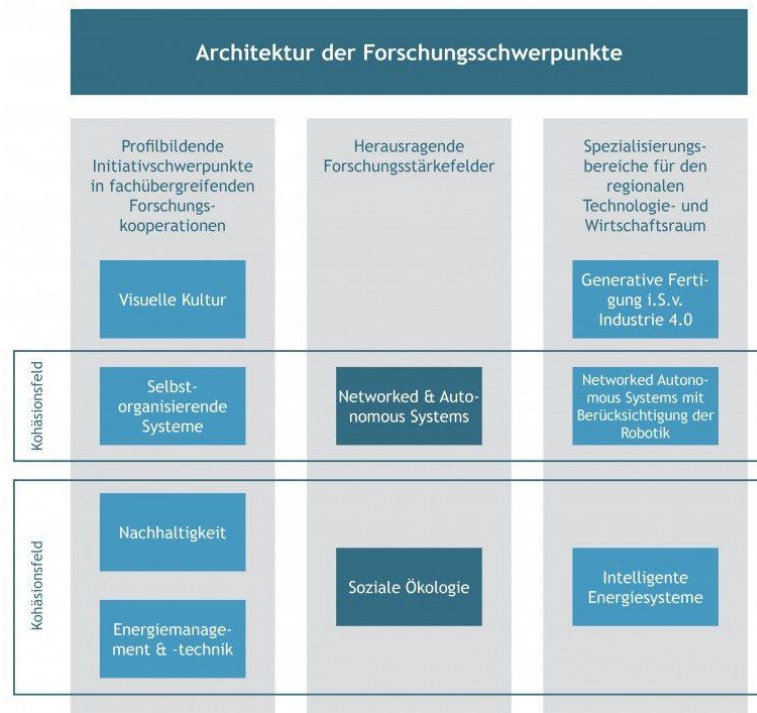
Architektur der Forschungsschwerpunkte

Profilbildende Initiativschwerpunkte in fachübergreifenden Forschungskooperationen

Herausragende Forschungsstärkefelder

Spezialisierungsbereiche für den regionalen Technologie- und Wirtschaftsraum

Visuelle Kultur

Generative Fertigung i.S.v. Industrie 4.0

Kohäsionsfeld

Selbstorganisierende Systeme

Networked & Autonomous Systems

Networked Autonomous Systems mit Berücksichtigung der Robotik

Kohäsionsfeld

Nachhaltigkeit

Soziale Ökologie

Intelligente Energiesysteme

Energiemanagement & -technik